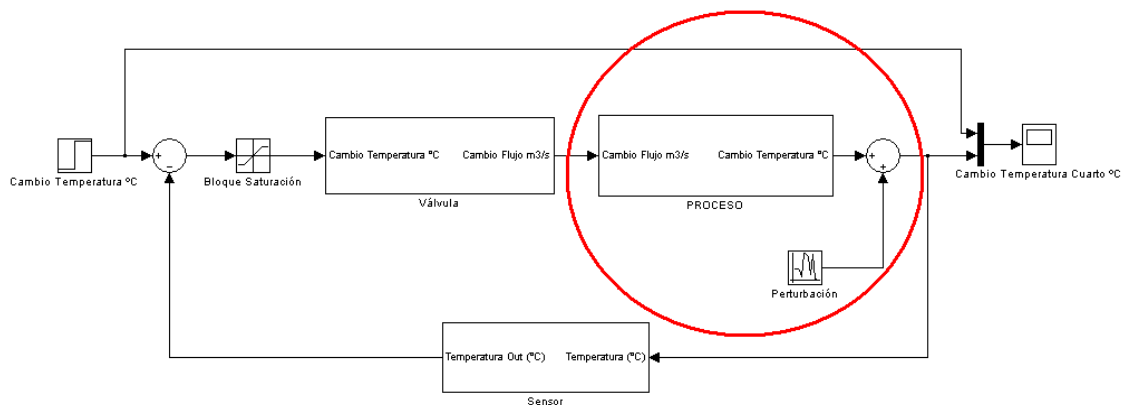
Cambio Temperatura ºC

+
-

Bloque Saturación

Cambio Temperatura ºC
Cambio Flujo m3/s
Válvula

Cambio Flujo m3/s
Cambio Temperatura ºC
PROCESO

+
+

Perturbación

Cambio Temperatura Cuarto ºC

Temperatura Out (ºC)
Temperatura (ºC)
Sensor